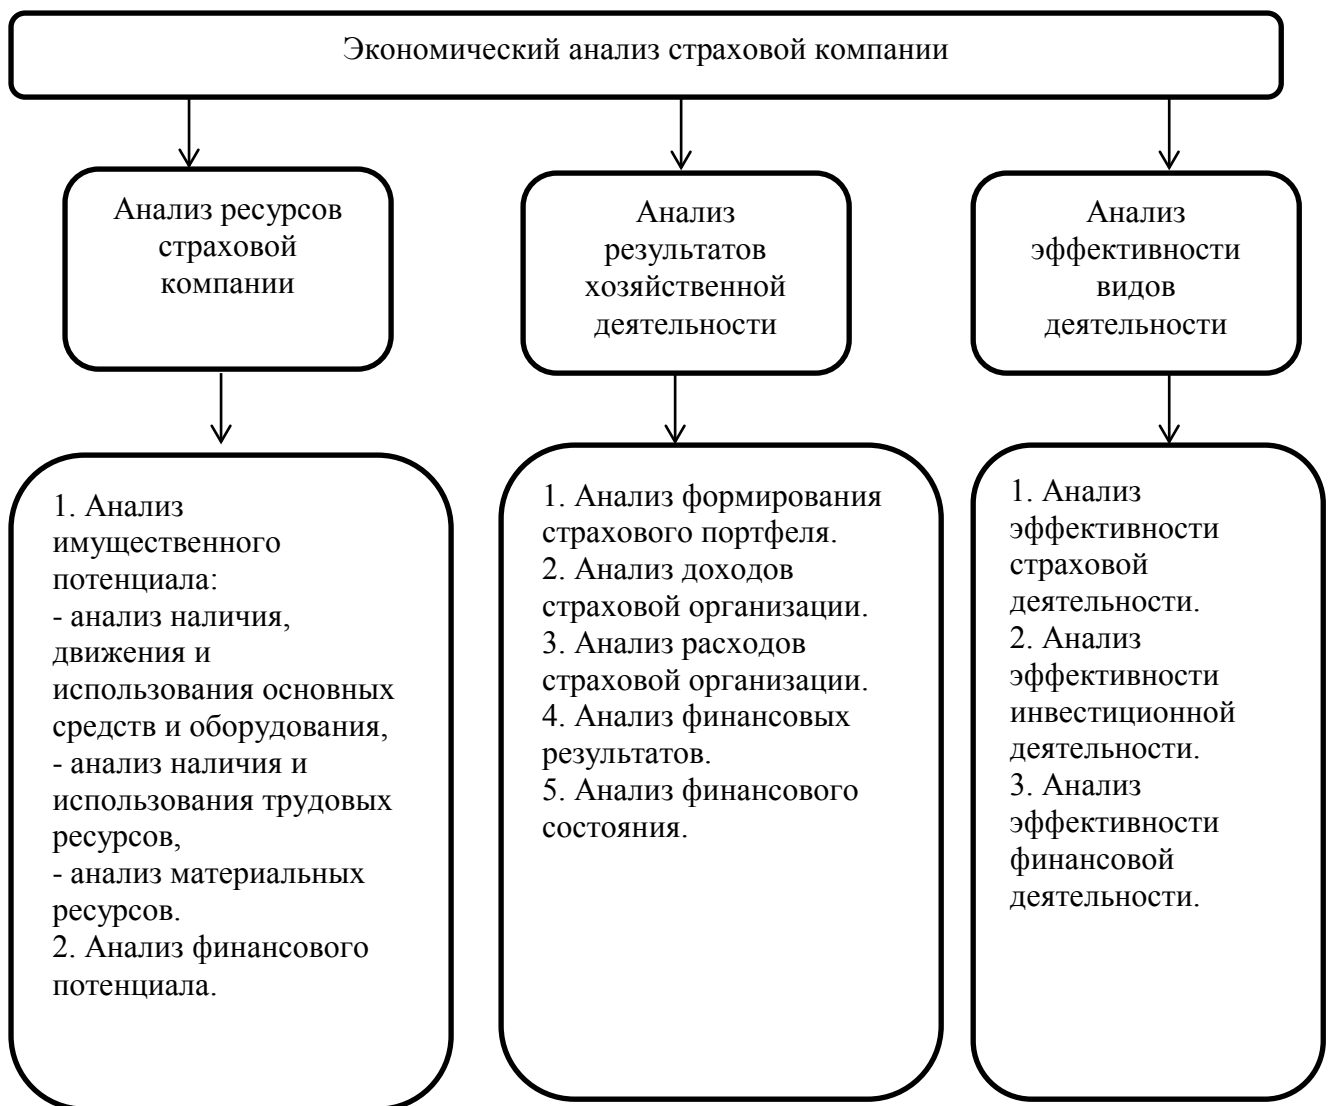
Экономический анализ страховой компании

Анализ ресурсов страховой компании

Анализ результатов хозяйственной деятельности

Анализ эффективности видов деятельности

1. Анализ имущественного потенциала:
- анализ наличия, движения и использования основных средств и оборудования,
- анализ наличия и использования трудовых ресурсов,
- анализ материальных ресурсов.
2. Анализ финансового потенциала.

1. Анализ формирования страхового портфеля.
2. Анализ доходов страховой организации.
3. Анализ расходов страховой организации.
4. Анализ финансовых результатов.
5. Анализ финансового состояния.

1. Анализ эффективности страховой деятельности.
2. Анализ эффективности инвестиционной деятельности.
3. Анализ эффективности финансовой деятельности.